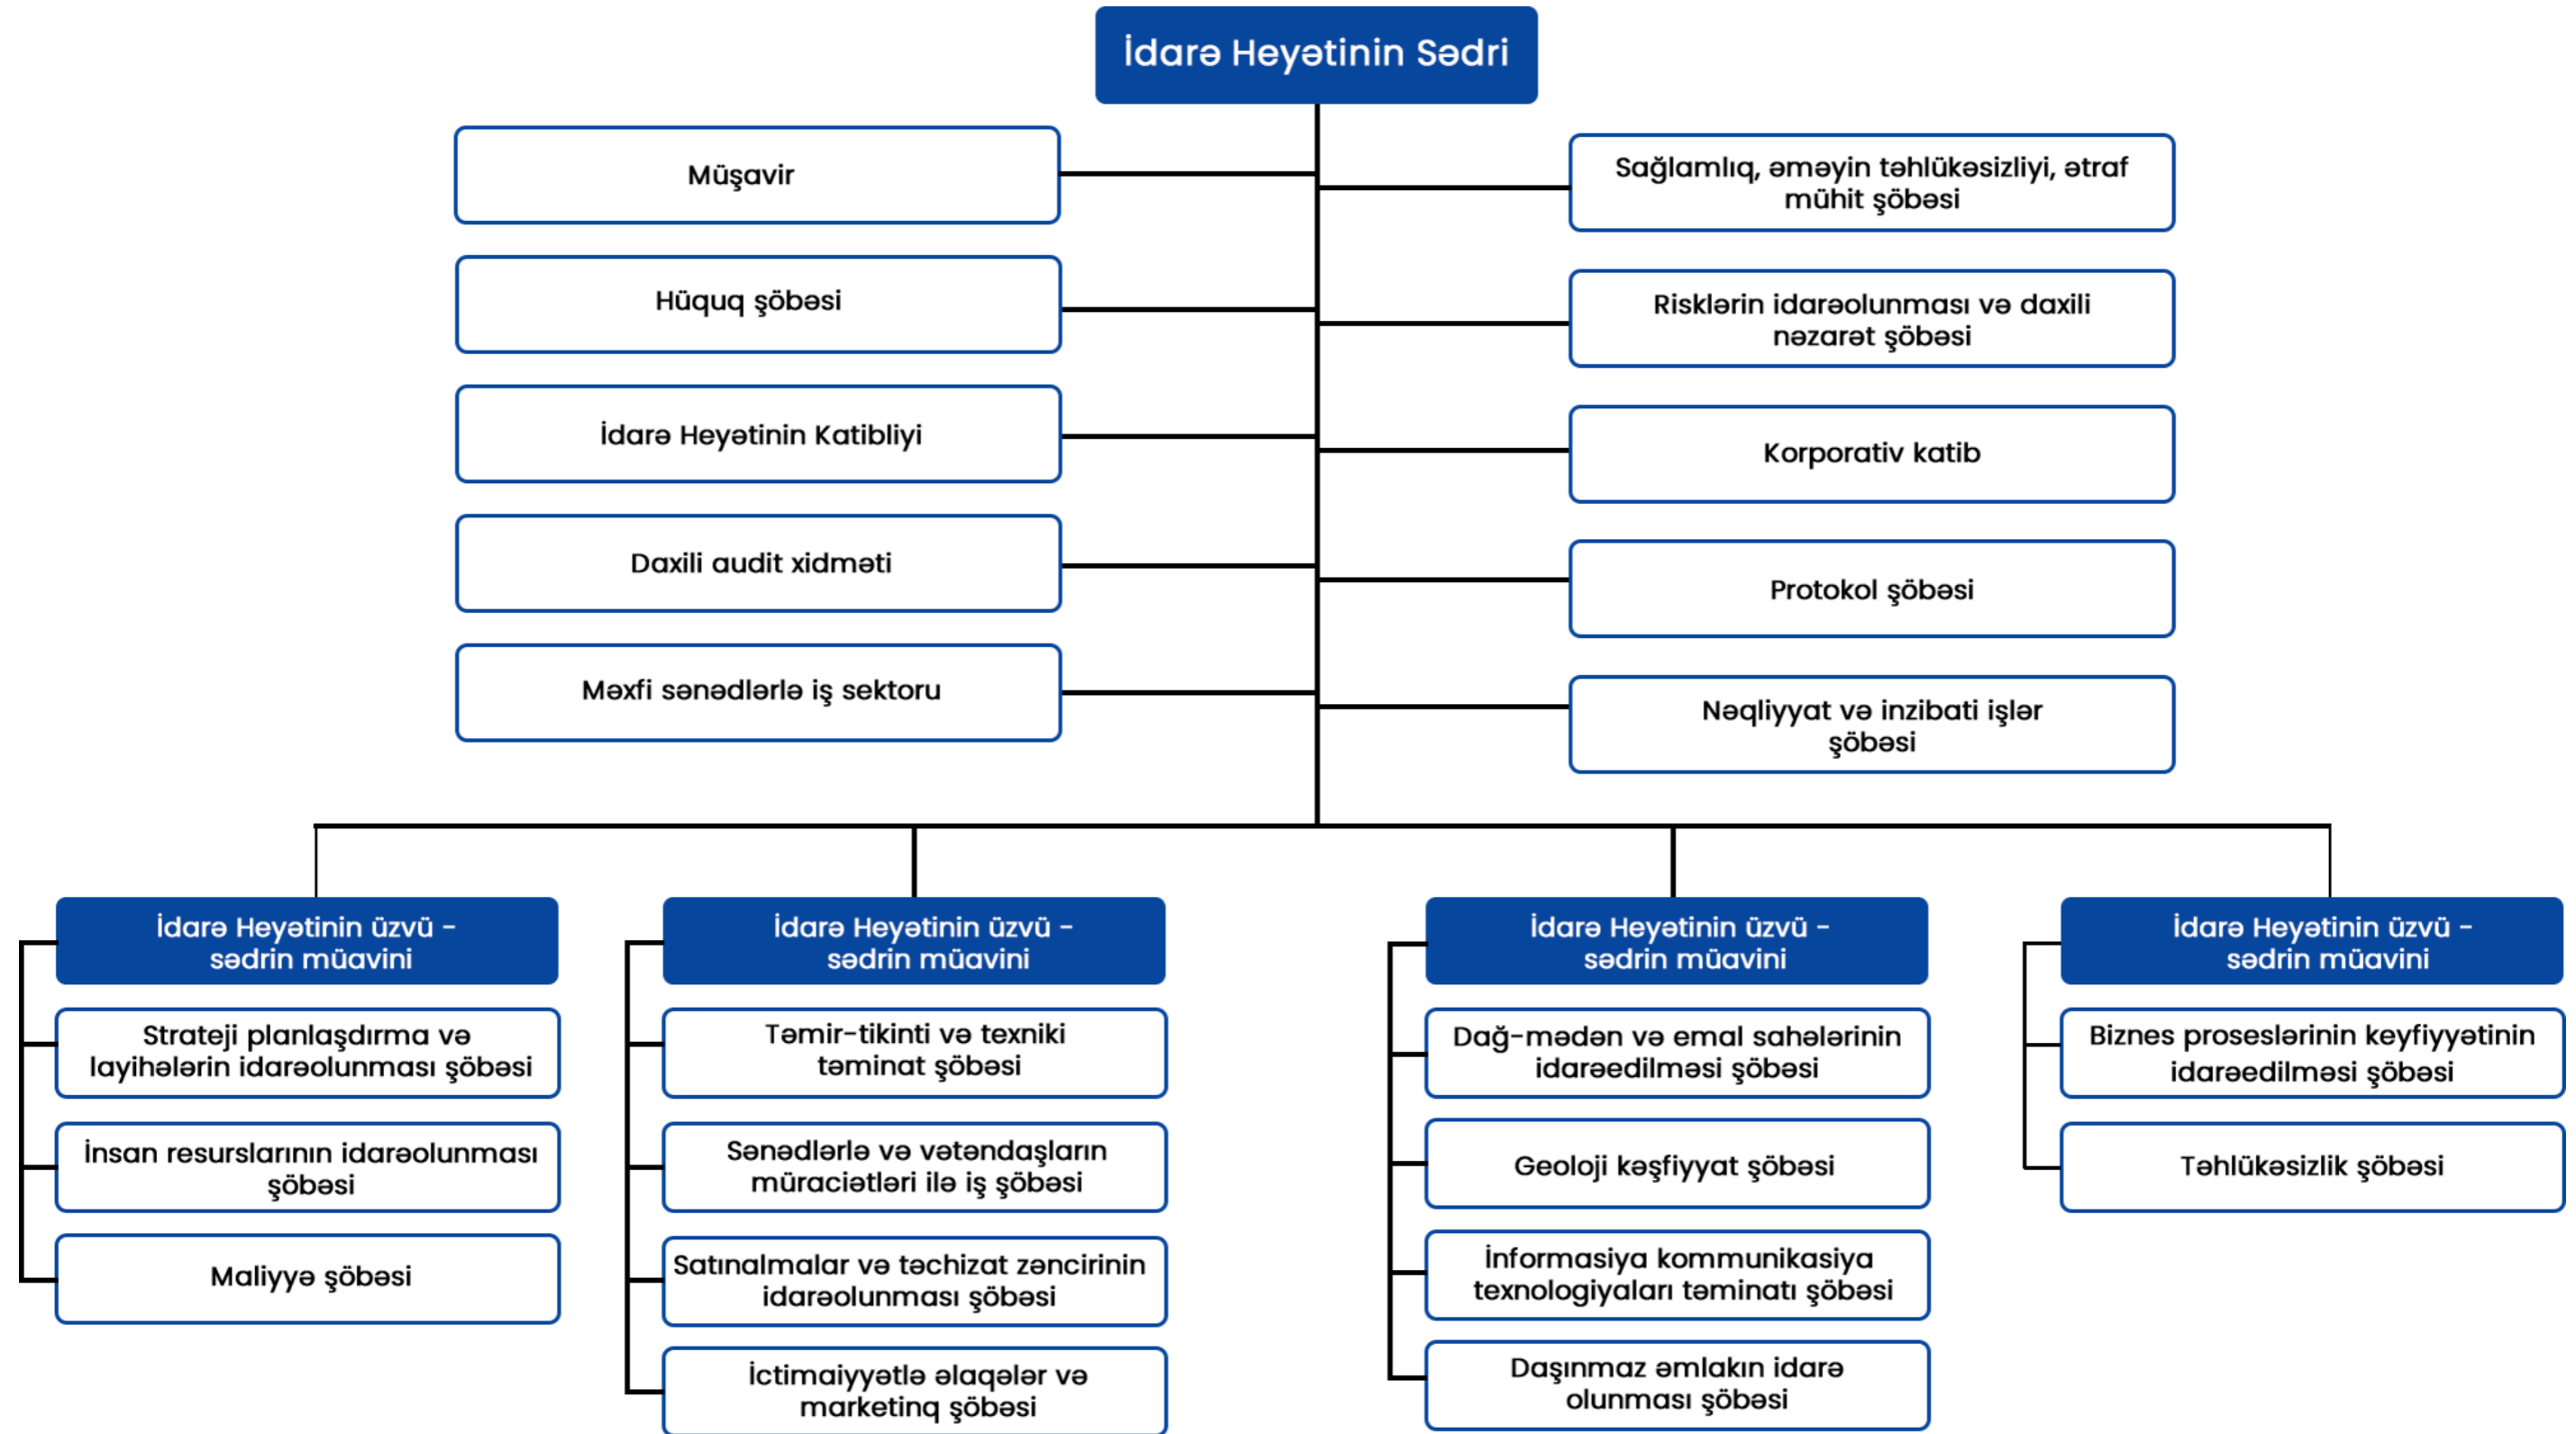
İdarə Heyətinin Sədri

Müşavir

Hüquq şöbəsi

İdarə Heyətinin Katibliyi

Daxili audit xidməti

Məxfi sənədlərlə iş sektoru

Sağlamlıq, əməyin təhlükəsizliyi, ətraf mühit şöbəsi

Risklərin idarəolunması və daxili nəzarət şöbəsi

Korporativ katib

Protokol şöbəsi

Nəqliyyat və inzibati işlər şöbəsi

İdarə Heyətinin üzvü - sədrin müavini

Strateji planlaşdırma və layihələrin idarəolunması şöbəsi

İnsan resurslarının idarəolunması şöbəsi

Maliyyə şöbəsi

İdarə Heyətinin üzvü - sədrin müavini

Təmir-tikinti və texniki təminat şöbəsi

Sənədlərlə və vətəndaşların müraciətləri ilə iş şöbəsi

Satınalmalar və təchizat zəncirinin idarəolunması şöbəsi

İctimaiyyətlə əlaqələr və marketinq şöbəsi

İdarə Heyətinin üzvü - sədrin müavini

Dağ-mədən və emal sahələrinin idarəedilməsi şöbəsi

Geoloji kəşfiyyat şöbəsi

İnformasiya kommunikasiya texnologiyaları təminatı şöbəsi

Daşınmaz əmlakın idarə olunması şöbəsi

İdarə Heyətinin üzvü - sədrin müavini

Biznes proseslərinin keyfiyyətinin idarəedilməsi şöbəsi

Təhlükəsizlik şöbəsi